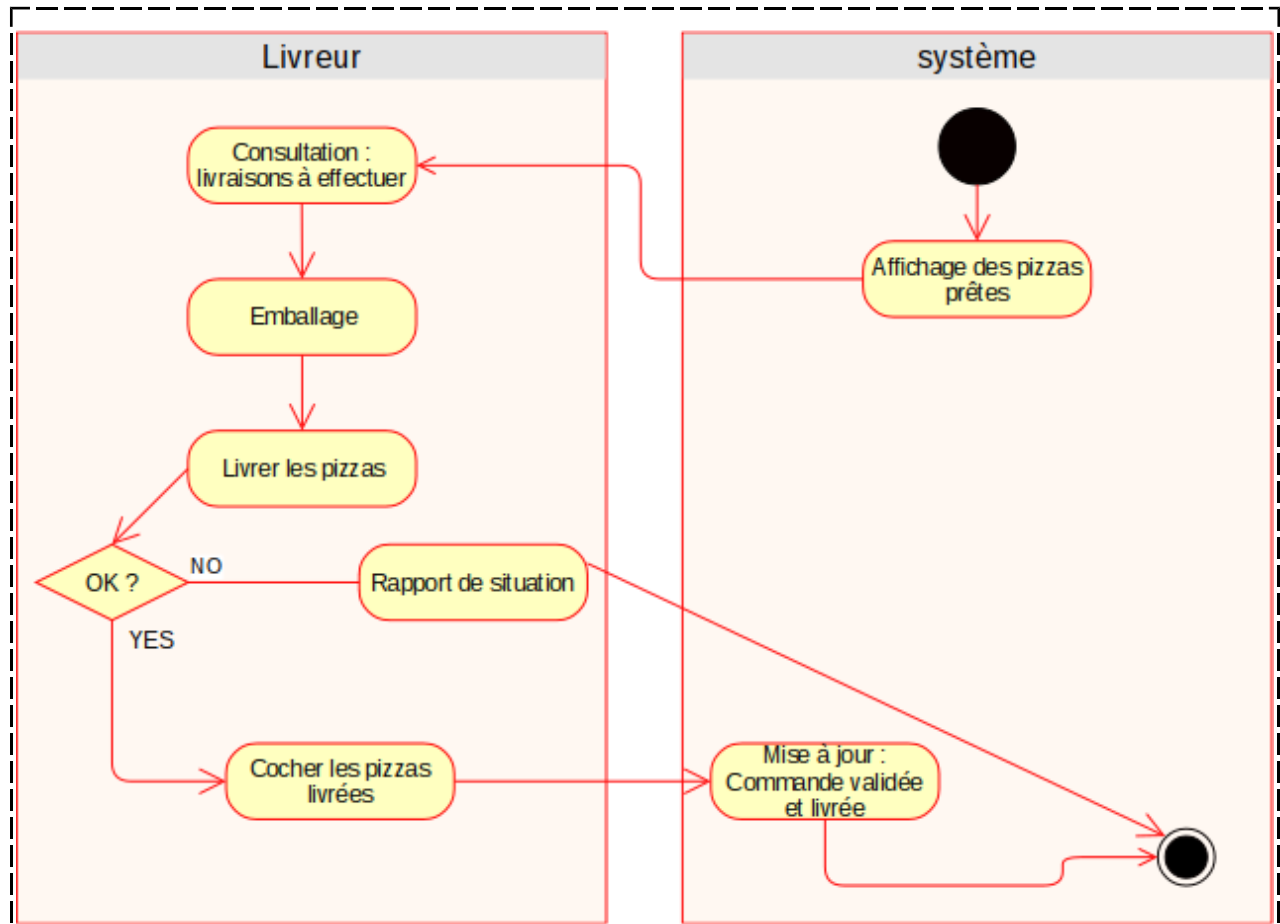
Livreur

système

Consultation : livraisons à effectuer

Affichage des pizzas prêtes

Emballage

Livrer les pizzas

OK ?

NO

Rapport de situation

YES

Cocher les pizzas livrées

Mise à jour : Commande validée et livrée